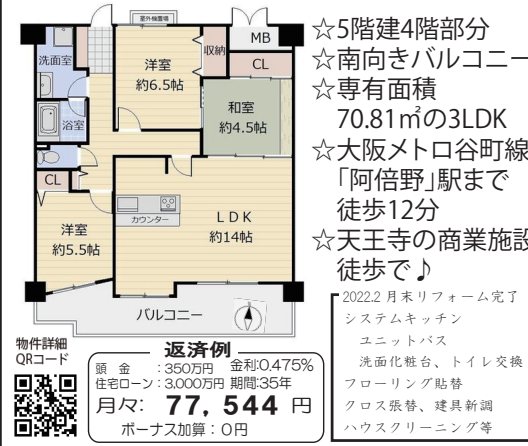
屋外機置場

MB

洗面室

洋室
約6.5帖

収納

CL

和室
約4.5帖

浴室

CL

カウンター

洋室
約5.5帖

LDK
約14帖

バルコニー

☆5階建4階部分
☆南向きバルコニー
☆専有面積
70.81㎡の3LDK
☆大阪メトロ谷町線
「阿倍野」駅まで
徒歩12分
☆天王寺の商業施設
徒歩で♪

2022.2 月末リフォーム完了
システムキッチン
ユニットバス
洗面化粧台、トイレ交換
フローリング貼替
クロス張替、建具新調
ハウスクリーニング等

物件詳細
QRコード

返済例
頭金：350万円 金利:0.475%
住宅ローン：3,000万円 期間:35年
月々: 77, 544 円
ボーナス加算：0円